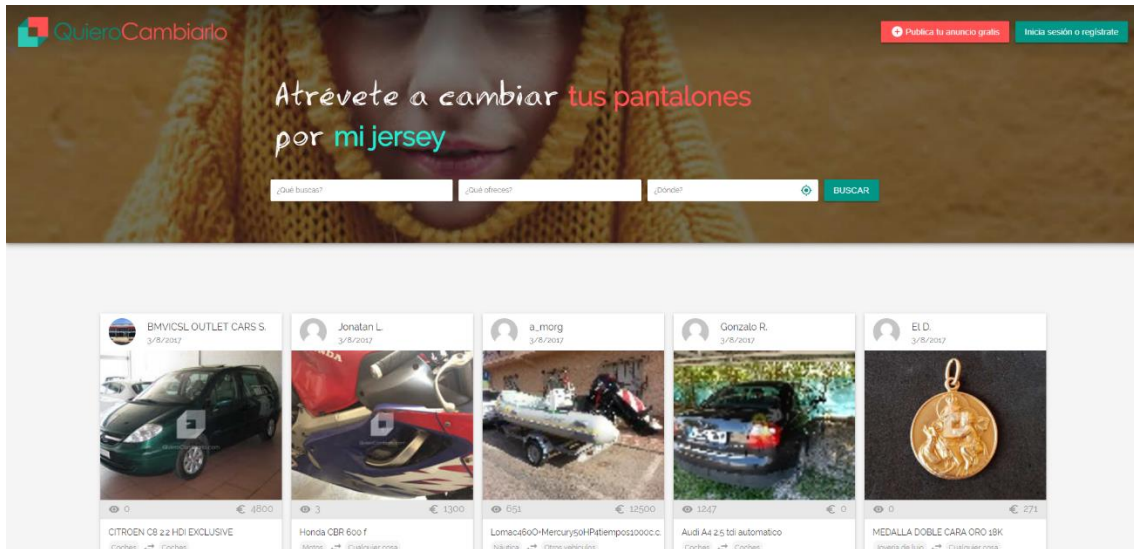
QuieroCambiarlo

Publica tu anuncio gratis

Inicia sesión o regístrate

Atrévete a cambiar tus pantalones por mi jersey

¿Qué buscas?

¿Qué ofreces?

¿Dónde?

BUSCAR

BMVICSL OUTLET CARS S.
3/8/2017
0
€ 4800
CITROEN C8 2.2 HDI EXCLUSIVE
Coches
Coches

Jonatan L.
3/8/2017
3
€ 1300
Honda CBR 600 f
Motos
Cualquier cosa

a_morg
3/8/2017
651
€ 12500
Lomac460D+Mercury50HP4tiempos1000c.c
Náutica
Otros vehículos

Gonzalo R.
3/8/2017
1247
€ 0
Audi A4 2.5 tdi automatico
Coches
Coches

El D.
3/8/2017
0
€ 271
MEDALLA DOBLE CARA ORO 18K
Joyería de lujo
Cualquier cosa